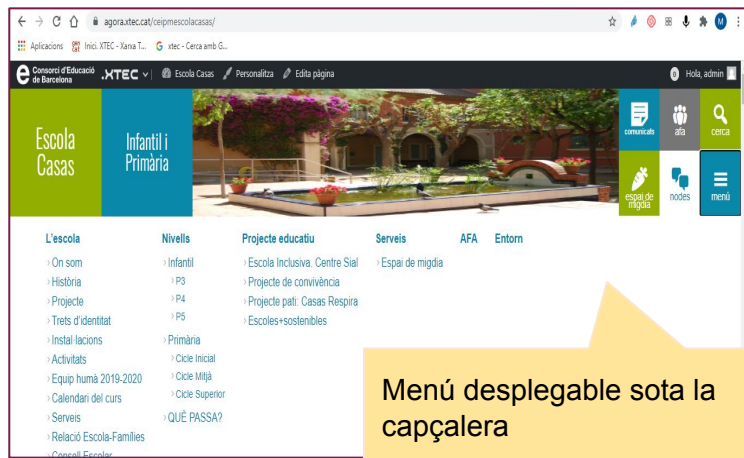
agora.xtec.cat/ceipmescolacasas/

Aplicacions Inici. XTEC - Xarxa T... xtec - Cerca amb G...

Consorci d'Educació de Barcelona .XTEC Escola Casas Personalitza Edita pàgina

0 Hola, admin

Escola Casas

Infantil i Primària

comunicats afa cerca

espai de migdia nodes menú

L'escola
› On som
› Història
› Projecte
› Trets d'identitat
› Instal·lacions
› Activitats
› Equip humà 2019-2020
› Calendari del curs
› Serveis
› Relació Escola-Famílies
› Consell Escolar

Nivells
› Infantil
› P3
› P4
› P5
› Primària
› Cicle Inicial
› Cicle Mitjà
› Cicle Superior
› QUÈ PASSA?

Projecte educatiu
› Escola Inclusiva. Centre Sial
› Projecte de convivència
› Projecte pati: Casas Respira
› Escoles+sostenibles

Serveis
› Espai de migdia

AFA

Entorn

Menú desplegable sota la capçalera